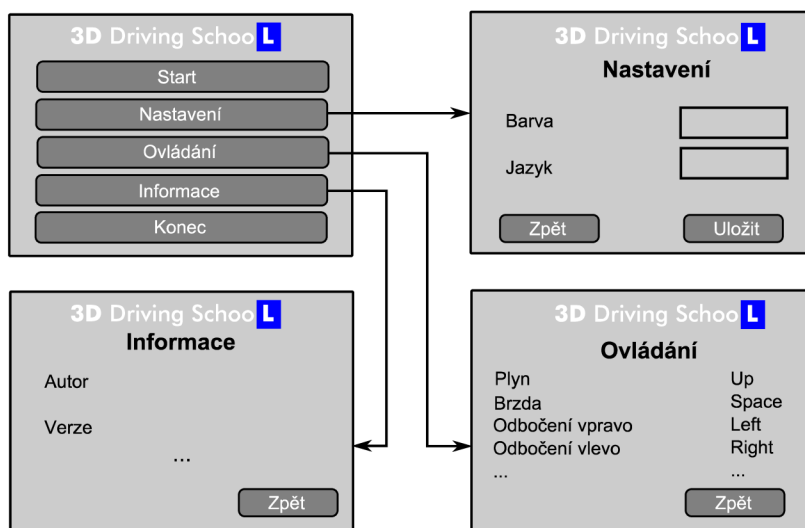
3D Driving SchooL

Start

Nastavení

Ovládání

Informace

Konec

3D Driving SchooL

Nastavení

Barva

Jazyk

Zpět

Uložit

3D Driving SchooL

Informace

Autor

Verze

...

Zpět

3D Driving SchooL

Ovládání

| | |
|---|---|
| Plyn | Up |
| Brzda | Space |
| Odbočení vpravo | Left |
| Odbočení vlevo | Right |
| ... | ... |

Zpět